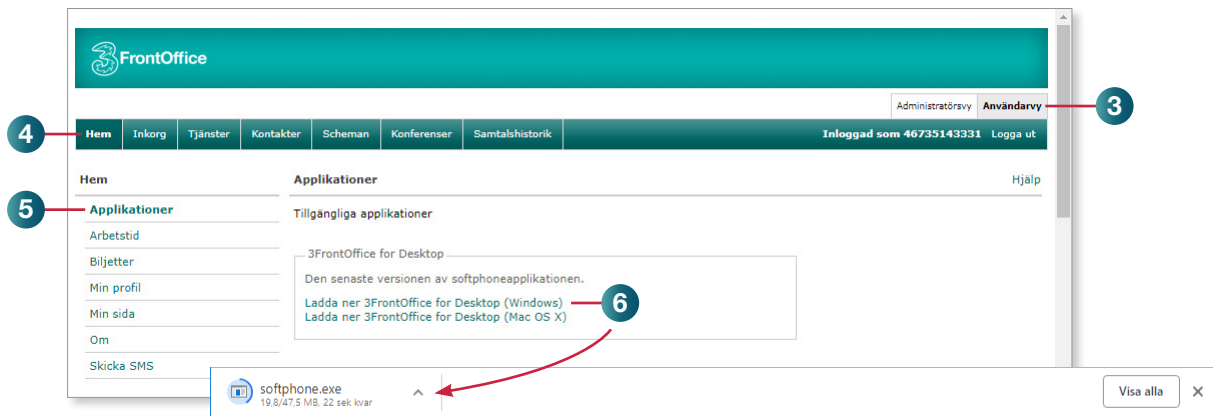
3FrontOffice

Administratörsvy Användarvy

3

4

Hem Inkorg Tjänster Kontakter Scheman Konferenser Samtalshistorik

Inloggad som 46735143331 Logga ut

Hem

5

Applikationer
Arbetstid
Biljetter
Min profil
Min sida
Om
Skicka SMS

Applikationer

Hjälp

Tillgängliga applikationer

3FrontOffice for Desktop

Den senaste versionen av softphoneapplikationen.

Ladda ner 3FrontOffice for Desktop (Windows)
Ladda ner 3FrontOffice for Desktop (Mac OS X)

6

softphone.exe
19,8/47,5 MB, 22 sek kvar

Visa alla

×